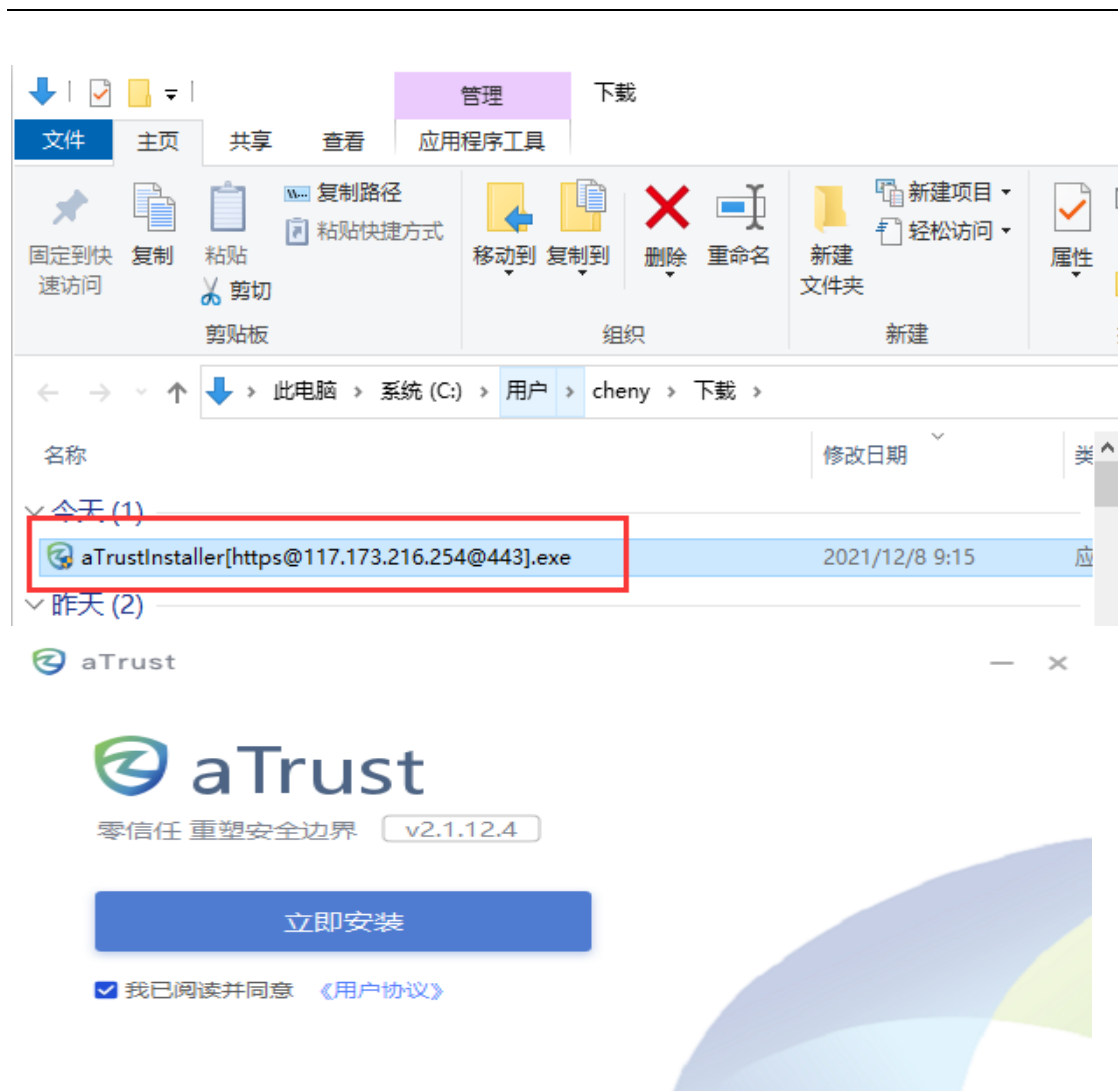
管理 下载
文件 主页 共享 查看 应用程序工具

固定到快速访问 复制 粘贴 复制路径 粘贴快捷方式 剪切
剪贴板
移动到 复制到 删除 重命名
组织
新建文件夹 新建项目 轻松访问
新建
属性

此电脑 › 系统 (C:) › 用户 › cheny › 下载 ›

名称 修改日期 类

今天 (1)
aTrustInstaller[https@117.173.216.254@443].exe 2021/12/8 9:15 应
昨天 (2)

aTrust

aTrust
零信任 重塑安全边界 v2.1.12.4

立即安装

我已阅读并同意 《用户协议》